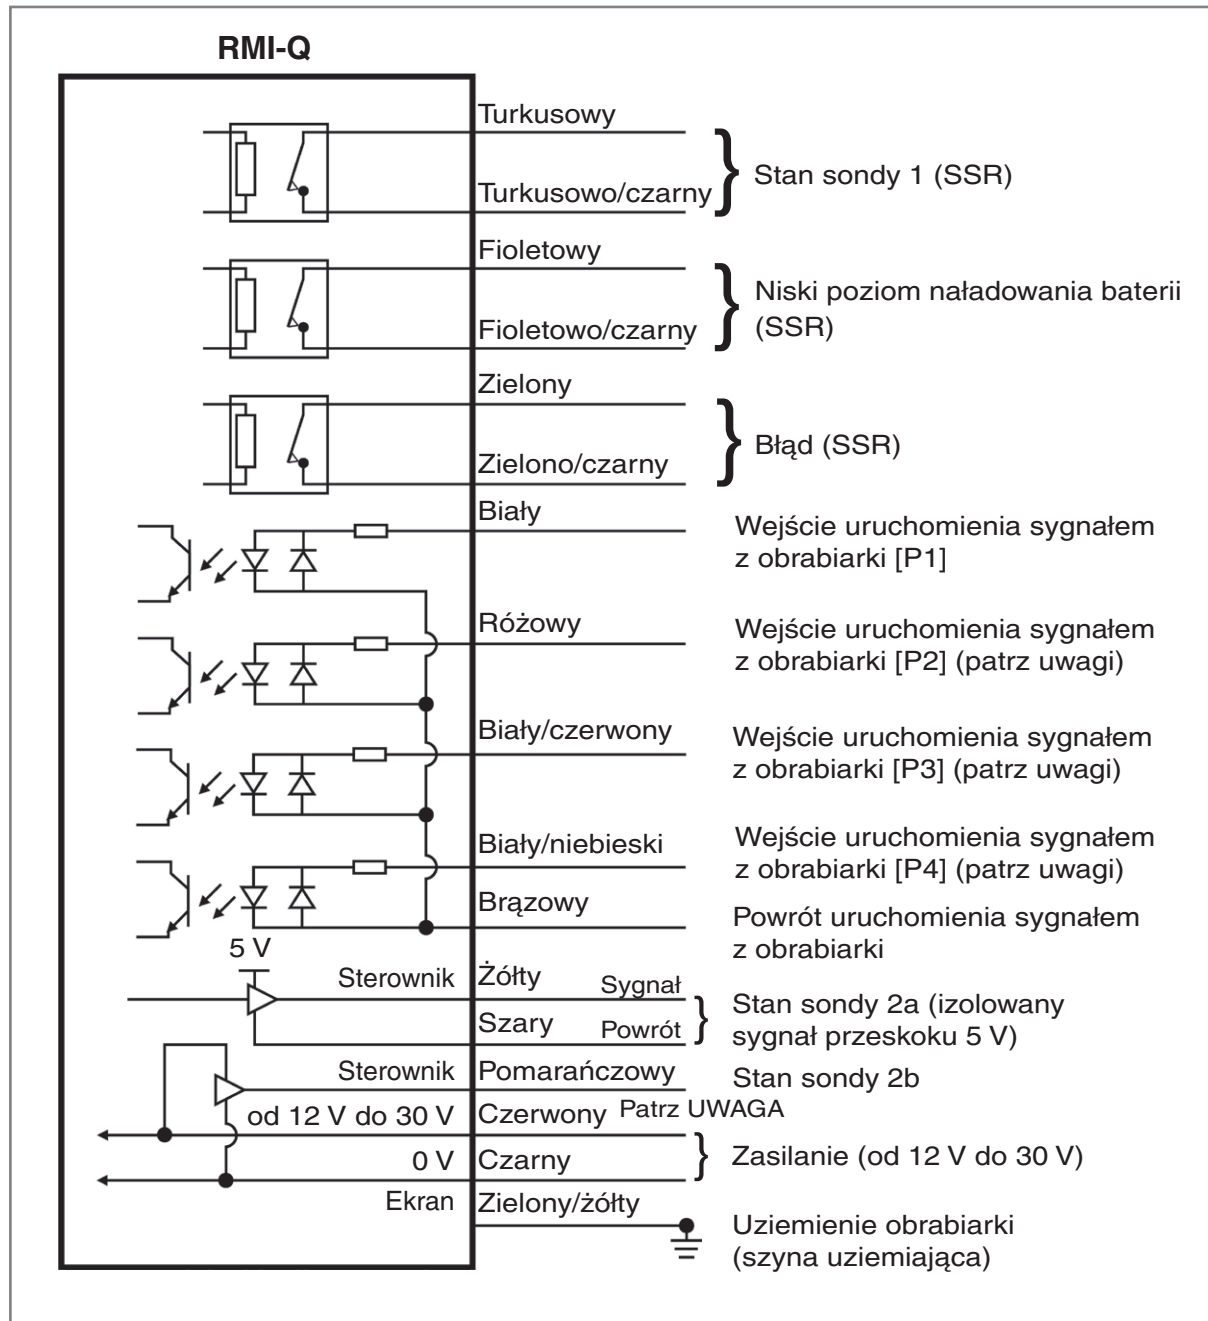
RMI-Q

Turkusowy
Turkusowo/czarny
Stan sondy 1 (SSR)

Fioletowy
Fioletowo/czarny
Niski poziom naładowania baterii (SSR)

Zielony
Zielono/czarny
Błąd (SSR)

Biały
Wejście uruchomienia sygnałem z obrabiarki [P1]

Różowy
Wejście uruchomienia sygnałem z obrabiarki [P2] (patrz uwagi)

Biały/czerwony
Wejście uruchomienia sygnałem z obrabiarki [P3] (patrz uwagi)

Biały/niebieski
Wejście uruchomienia sygnałem z obrabiarki [P4] (patrz uwagi)

Brązowy
Powrót uruchomienia sygnałem z obrabiarki

5 V
Sterownik
Żółty
Sygnał
Szary
Powrót
Stan sondy 2a (izolowany sygnał przeskoku 5 V)

Sterownik
Pomarańczowy
Stan sondy 2b

od 12 V do 30 V
Czerwony
Patrz UWAGA

0 V
Czarny
Zasilanie (od 12 V do 30 V)

Ekran
Zielony/żółty
Uziemienie obrabiarki (szyna uziemiająca)